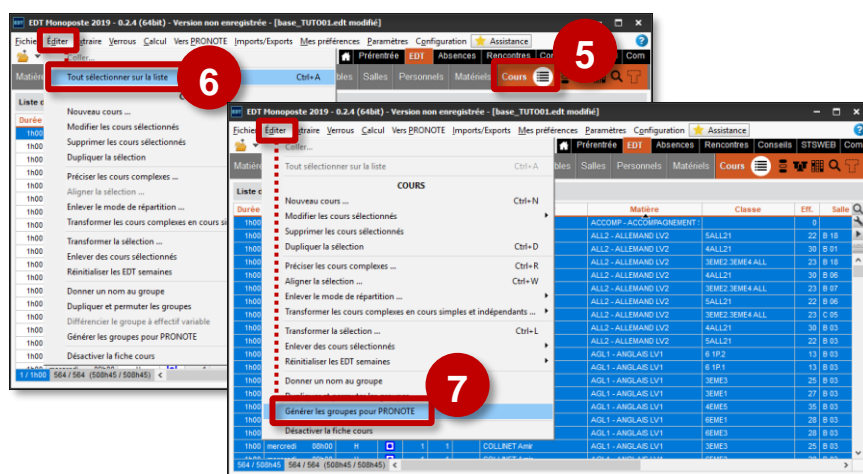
EDT Monoposte 2019 - 0.2.4 (64bit) - Version non enregistrée - [base_TUTO01.edt modifié]

Fichier Éditer Extraire Verrous Calcul Vers PRONOTE Imports/Exports Mes préférences Paramètres Configuration Assistance

Coller...

Tout sélectionner sur la liste Ctrl+A

6

5

Matières Salles Personnels Matériels Cours Prérentrée EDT Absences Rencontres Com

Liste d

Durée

1h00

Nouveau cours ...
Modifier les cours sélectionnés
Supprimer les cours sélectionnés
Dupliquer la sélection

Préciser les cours complexes ...
Aligner la sélection ...
Enlever le mode de répartition ...
Transformer les cours complexes en cours sir

Transformer la sélection ...
Enlever des cours sélectionnés
Réinitialiser les EDT semaines

Donner un nom au groupe
Dupliquer et permuter les groupes
Différencier le groupe à effectif variable
Générer les groupes pour PRONOTE

Désactiver la fiche cours

1 / 1h00 564 / 564 (508h45 / 508h45)

EDT Monoposte 2019 - 0.2.4 (64bit) - Version non enregistrée - [base_TUTO01.edt modifié]

Fichier Éditer Extraire Verrous Calcul Vers PRONOTE Imports/Exports Mes préférences Paramètres Configuration Assistance

Tout sélectionner sur la liste Ctrl+A

COURS

Nouveau cours ... Ctrl+N
Modifier les cours sélectionnés
Supprimer les cours sélectionnés
Dupliquer la sélection Ctrl+D

Préciser les cours complexes ... Ctrl+R
Aligner la sélection ... Ctrl+W
Enlever le mode de répartition ...
Transformer les cours complexes en cours simples et indépendants ...

Transformer la sélection ... Ctrl+L
Enlever des cours sélectionnés
Réinitialiser les EDT semaines

Donner un nom au groupe

Générer les groupes pour PRONOTE

Désactiver la fiche cours

7

Matières Salles Personnels Matériels Cours Prérentrée EDT Absences Rencontres Conseils STSWEB Com

Liste d

| Durée | Matière | Classe | Eff. | Salle |
|---|---|---|---|---|
| 1h00 | ACCOMP - ACCOMPAGNEMENT : | | 0 | |
| 1h00 | ALL2 - ALLEMAND LV2 | 5ALL21 | 22 | B 18 |
| 1h00 | ALL2 - ALLEMAND LV2 | 4ALL21 | 30 | B 18 |
| 1h00 | ALL2 - ALLEMAND LV2 | 3EME2.3EME4 ALL | 23 | B 18 |
| 1h00 | ALL2 - ALLEMAND LV2 | 4ALL21 | 30 | B 01 |
| 1h00 | ALL2 - ALLEMAND LV2 | 4ALL21 | 30 | B 06 |
| 1h00 | ALL2 - ALLEMAND LV2 | 3EME2.3EME4 ALL | 23 | B 18 |
| 1h00 | ALL2 - ALLEMAND LV2 | 5ALL21 | 22 | B 06 |
| 1h00 | ALL2 - ALLEMAND LV2 | 3EME2.3EME4 ALL | 23 | C 05 |
| 1h00 | ALL2 - ALLEMAND LV2 | 4ALL21 | 30 | B 03 |
| 1h00 | ALL2 - ALLEMAND LV2 | 5ALL21 | 22 | B 03 |
| 1h00 | AGL1 - ANGLAIS LV1 | 6 1P.2 | 13 | B 03 |
| 1h00 | AGL1 - ANGLAIS LV1 | 6 1P.1 | 13 | B 03 |
| 1h00 | AGL1 - ANGLAIS LV1 | 3EME3 | 25 | B 03 |
| 1h00 | AGL1 - ANGLAIS LV1 | 3EME1 | 27 | B 03 |
| 1h00 | AGL1 - ANGLAIS LV1 | 4EME5 | 35 | B 03 |
| 1h00 | AGL1 - ANGLAIS LV1 | 6EME1 | 28 | B 03 |
| 1h00 | AGL1 - ANGLAIS LV1 | 6EME3 | 28 | B 03 |
| 1h00 mercredi 08h00 H 1 1 COLLINET Amir | AGL1 - ANGLAIS LV1 | 3EME3 | 25 | B 03 |

564 / 508h45 564 / 564 (508h45 / 508h45)